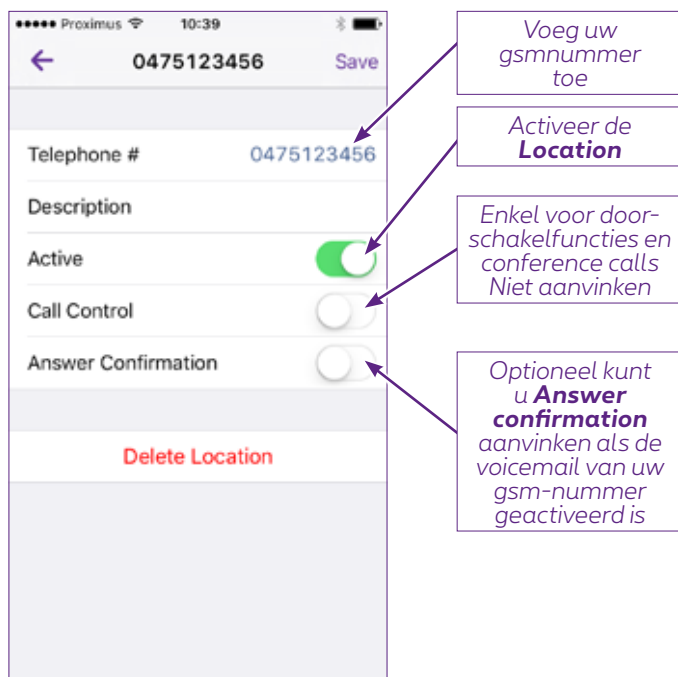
●●●●● Proximus 10:39

0475123456 Save

Telephone # 0475123456

Description

Active

Call Control

Answer Confirmation

Delete Location

Voeg uw gsmnummer toe

Activeer de **Location**

Enkel voor doorschakelfuncties en conference calls Niet aanvinken

Optioneel kunt u **Answer confirmation** aanvinken als de voicemail van uw gsm-nummer geactiveerd is